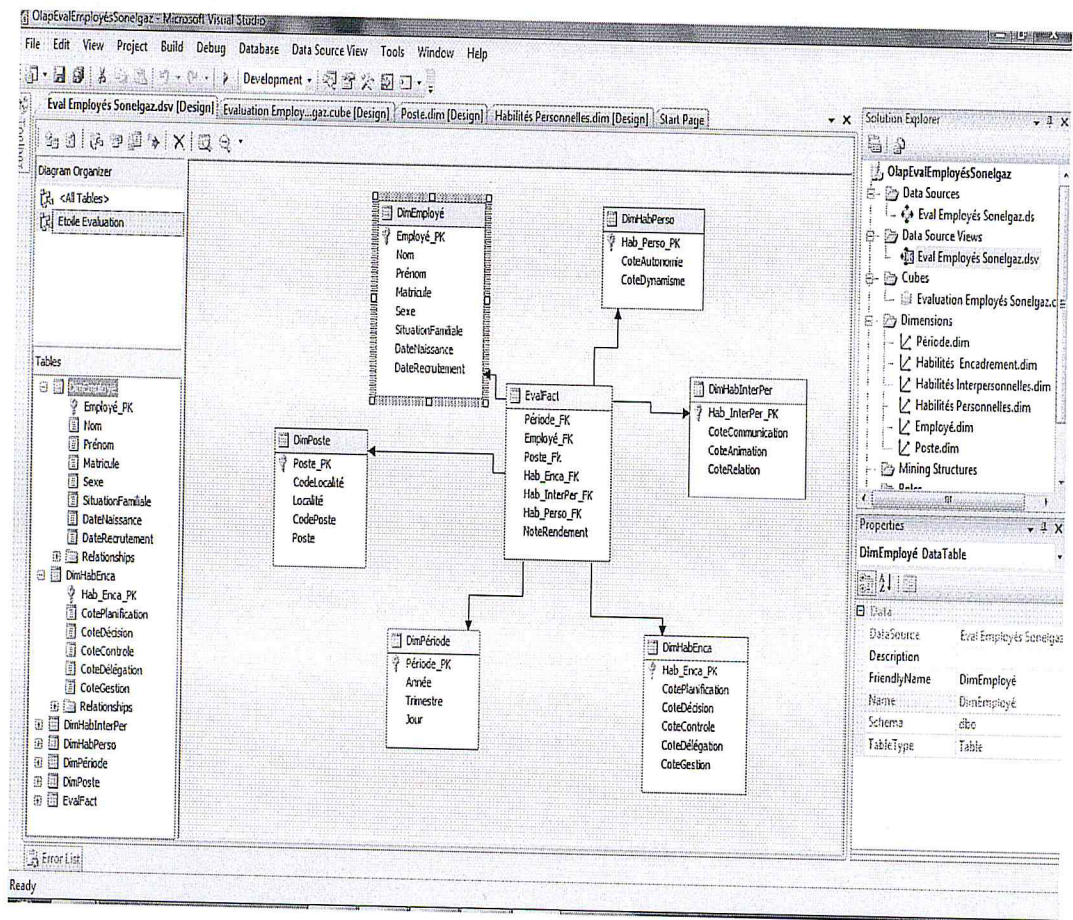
OlapEvalEmployésSonelgaz - Microsoft Visual Studio

File Edit View Project Build Debug Database Data Source View Tools Window Help

Development

Eval Employés Sonelgaz.dsv [Design] Evaluation Employ...gaz.cube [Design] Poste.dim [Design] Habilités Personnelles.dim [Design] Start Page

Diagram Organizer
<All Tables>
Etoile Evaluation

Tables
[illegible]
Employé_PK
Nom
Prénom
Matricule
Sexe
SituationFamiliale
DateNaissance
DateRecrutement
Relationships
DimHabEnca
Hab_Enca_PK
CotePlanification
CoteDécision
CoteControle
CoteDélégation
CoteGestion
Relationships
DimHabInterPer
DimHabPerso
DimPériode
DimPoste
EvalFact

DimEmployé
Employé_PK
Nom
Prénom
Matricule
Sexe
SituationFamiliale
DateNaissance
DateRecrutement

DimHabPerso
Hab_Perso_PK
CoteAutonomie
CoteDynamisme

EvalFact
Période_FK
Employé_FK
Poste_Fk
Hab_Enca_FK
Hab_InterPer_FK
Hab_Perso_FK
NoteRendement

DimHabInterPer
Hab_InterPer_PK
CoteCommunication
CoteAnimation
CoteRelation

DimPoste
Poste_PK
CodeLocalité
Localité
CodePoste
Poste

DimPériode
Période_PK
Année
Trimestre
Jour

DimHabEnca
Hab_Enca_PK
CotePlanification
CoteDécision
CoteControle
CoteDélégation
CoteGestion

Solution Explorer
OlapEvalEmployésSonelgaz
Data Sources
Eval Employés Sonelgaz.ds
Data Source Views
Eval Employés Sonelgaz.dsv
Cubes
Evaluation Employés Sonelgaz.c
Dimensions
Période.dim
Habilités Encadrement.dim
Habilités Interpersonnelles.dim
Habilités Personnelles.dim
Employé.dim
Poste.dim
Mining Structures
Roles

Properties
DimEmployé DataTable
Data
| DataSource | Eval Employés Sonelgaz |
|---|---|
| Description | |
| FriendlyName | DimEmployé |
| Name | DimEmployé |
| Schema | dbo |
| TableType | Table |

Error List
Ready